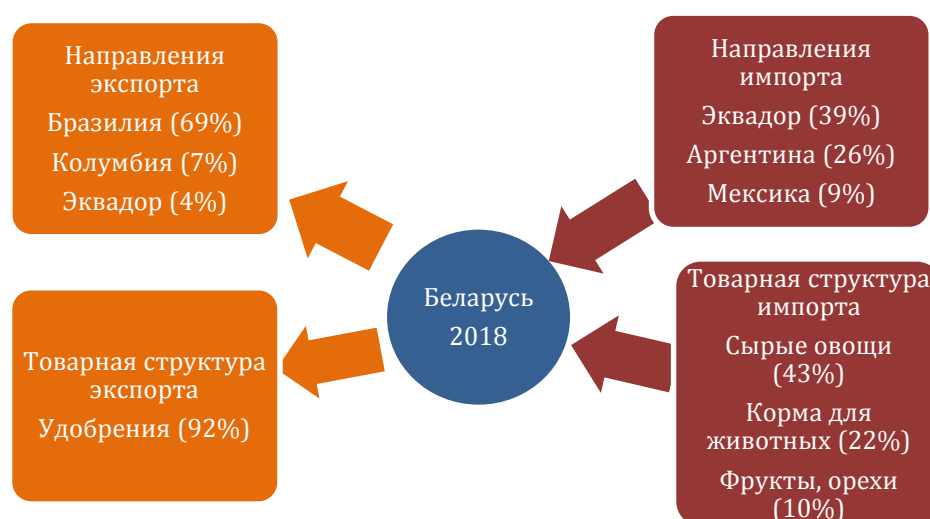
Направления экспорта
Бразилия (69%)
Колумбия (7%)
Эквадор (4%)

Товарная структура экспорта
Удобрения (92%)

Беларусь 2018

Направления импорта
Эквадор (39%)
Аргентина (26%)
Мексика (9%)

Товарная структура импорта
Сырые овощи (43%)
Корма для животных (22%)
Фрукты, орехи (10%)